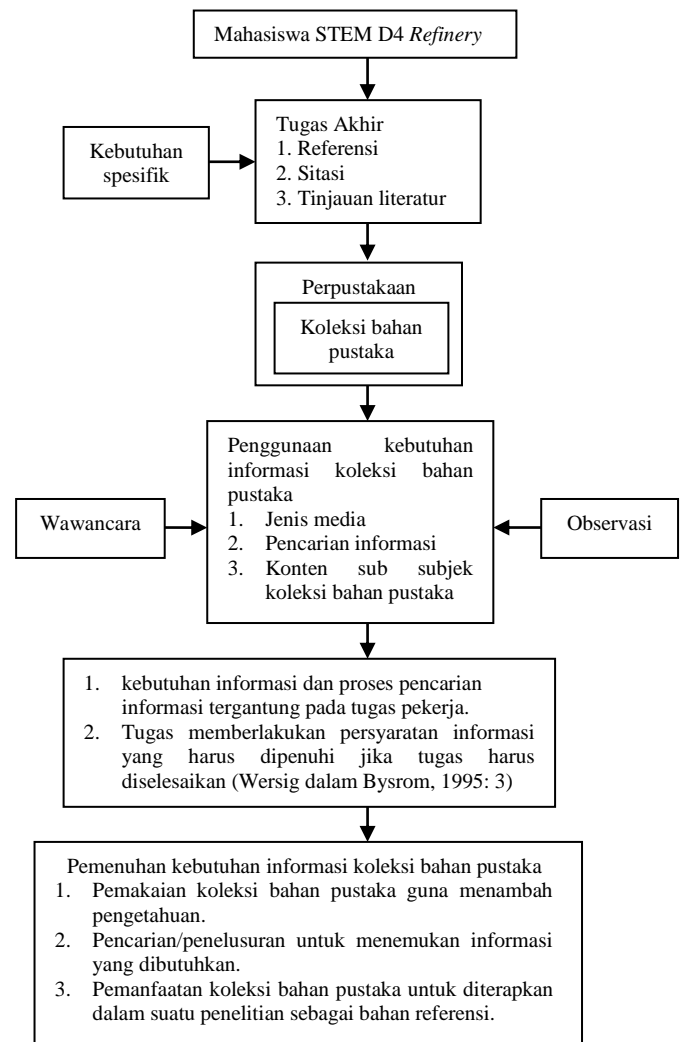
Mahasiswa STEM D4 *Refinery*

Kebutuhan spesifik

Tugas Akhir
1. Referensi
2. Sitasi
3. Tinjauan literatur

Perpustakaan

Koleksi bahan pustaka

Wawancara

Penggunaan kebutuhan informasi koleksi bahan pustaka
1. Jenis media
2. Pencarian informasi
3. Konten sub subjek koleksi bahan pustaka

Observasi

1. kebutuhan informasi dan proses pencarian informasi tergantung pada tugas pekerja.
2. Tugas memberlakukan persyaratan informasi yang harus dipenuhi jika tugas harus diselesaikan (Wersig dalam Bysrom, 1995: 3)

Pemenuhan kebutuhan informasi koleksi bahan pustaka
1. Pemakaian koleksi bahan pustaka guna menambah pengetahuan.
2. Pencarian/penelusuran untuk menemukan informasi yang dibutuhkan.
3. Pemanfaatan koleksi bahan pustaka untuk diterapkan dalam suatu penelitian sebagai bahan referensi.